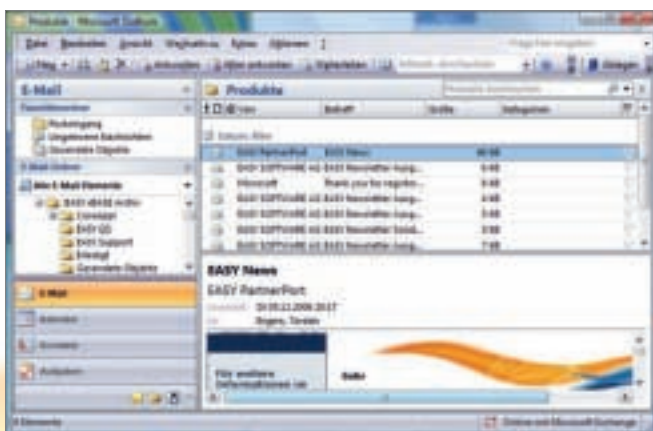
Produkte - Microsoft Outlook

Datei Bearbeiten Ansicht Wechseln zu Extras Aktionen

E-Mail

Produkte

Posteingang
Ungelesene Nachrichten
Gesendete Objekte

Alle E-Mail-Elemente

EASY PartnerPort EASY News
EASY SOFTWARE AG EASY Newsletter Ausg...
Microsoft Thank you for register...
EASY SOFTWARE AG EASY Newsletter Ausg...
EASY SOFTWARE AG EASY Newsletter Ausg...
EASY SOFTWARE AG EASY Newsletter Ausg...
EASY SOFTWARE AG EASY Newsletter Ausg...

EASY News
EASY PartnerPort

Für weitere Informationen ist

E-Mail
Kalender
Kontakte
Aufgaben

Online mit Microsoft Exchange